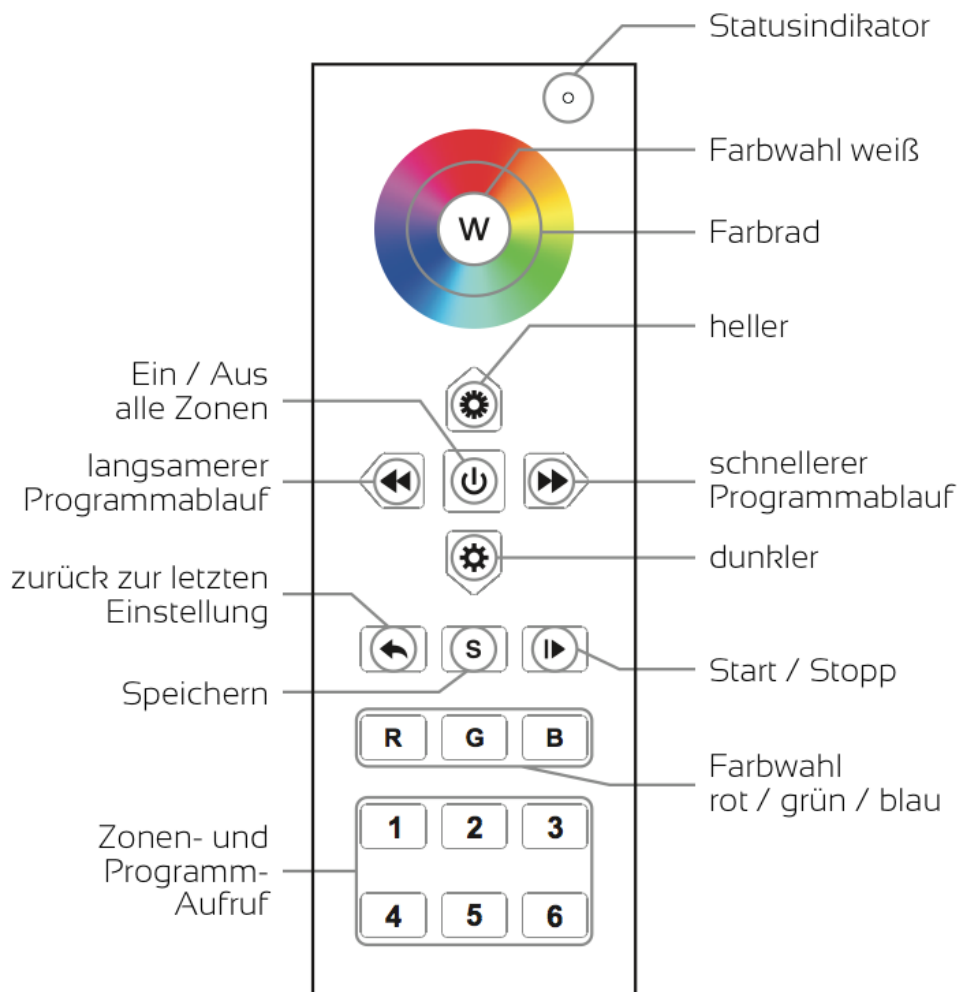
Statusindikator

Farbwahl weiß

W

Farbrad

heller

Ein / Aus
alle Zonen

langsamerer
Programmablauf

schnellerer
Programmablauf

dunkler

zurück zur letzten
Einstellung

S

Start / Stopp

Speichern

R G B

Farbwahl
rot / grün / blau

Zonen- und
Programm-
Aufruf

1 2 3
4 5 6